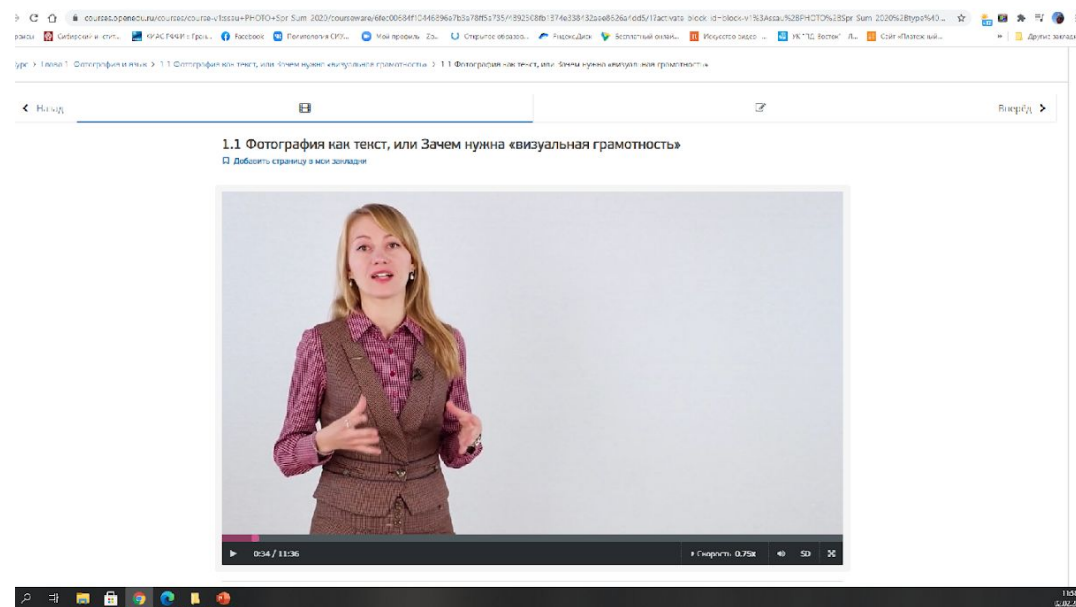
courses.openedu.ru/courses/course-v1:ssau+PHOTO+Spr_Sum_2020/courseware/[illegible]

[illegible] Сибирский и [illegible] | КРАС РФФИ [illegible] | Facebook | Политология СФУ... | Мой профиль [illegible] | Открытое образо... | Яндекс.Диск | Бесплатный онлай... | Искусство видео ... | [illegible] | Сайт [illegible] | Другие закладки

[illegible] > Глава 1. Фотография и язык > 1.1 Фотография как текст, или Зачем нужна «визуальная грамотность» > 1.1 Фотография как текст, или Зачем нужна «визуальная грамотность»

< Назад

Вперёд >

1.1 Фотография как текст, или Зачем нужна «визуальная грамотность»

Добавить страницу в мои закладки

0:34 / 11:36

Скорость: 0.75x

SD